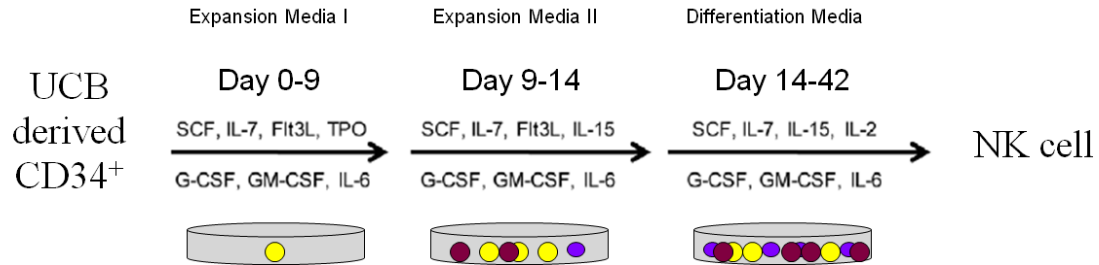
UCB derived CD34$^+$

Expansion Media I

Day 0-9

SCF, IL-7, Flt3L, TPO

G-CSF, GM-CSF, IL-6

Expansion Media II

Day 9-14

SCF, IL-7, Flt3L, IL-15

G-CSF, GM-CSF, IL-6

Differentiation Media

Day 14-42

SCF, IL-7, IL-15, IL-2

G-CSF, GM-CSF, IL-6

NK cell